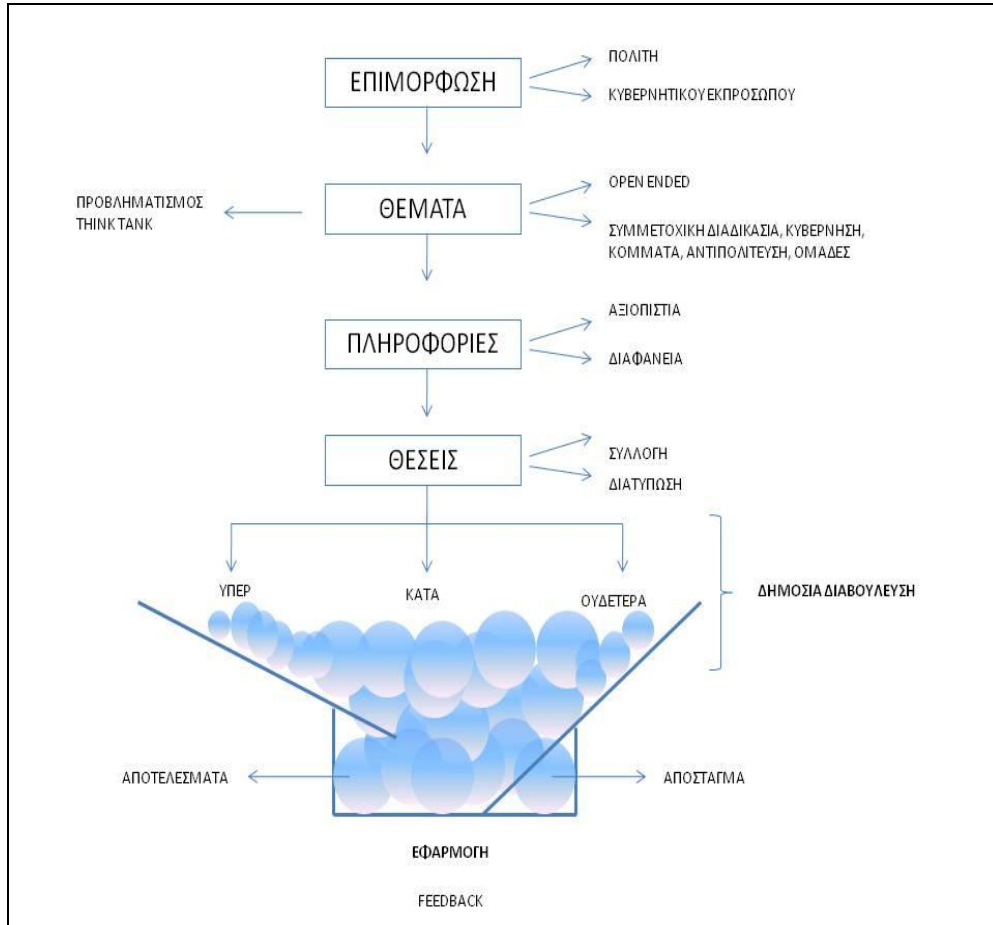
ΕΠΙΜΟΡΦΩΣΗ

ΠΟΛΙΤΗ

ΚΥΒΕΡΝΗΤΙΚΟΥ ΕΚΠΡΟΣΩΠΟΥ

ΠΡΟΒΛΗΜΑΤΙΣΜΟΣ THINK TANK

ΘΕΜΑΤΑ

OPEN ENDED

ΣΥΜΜΕΤΟΧΙΚΗ ΔΙΑΔΙΚΑΣΙΑ, ΚΥΒΕΡΝΗΣΗ, ΚΟΜΜΑΤΑ, ΑΝΤΙΠΟΛΙΤΕΥΣΗ, ΟΜΑΔΕΣ

ΠΛΗΡΟΦΟΡΙΕΣ

ΑΞΙΟΠΙΣΤΙΑ

ΔΙΑΦΑΝΕΙΑ

ΘΕΣΕΙΣ

ΣΥΛΛΟΓΗ

ΔΙΑΤΥΠΩΣΗ

ΥΠΕΡ

ΚΑΤΑ

ΟΥΔΕΤΕΡΑ

ΔΗΜΟΣΙΑ ΔΙΑΒΟΥΛΕΥΣΗ

ΑΠΟΤΕΛΕΣΜΑΤΑ

ΑΠΟΣΤΑΓΜΑ

ΕΦΑΡΜΟΓΗ

FEEDBACK